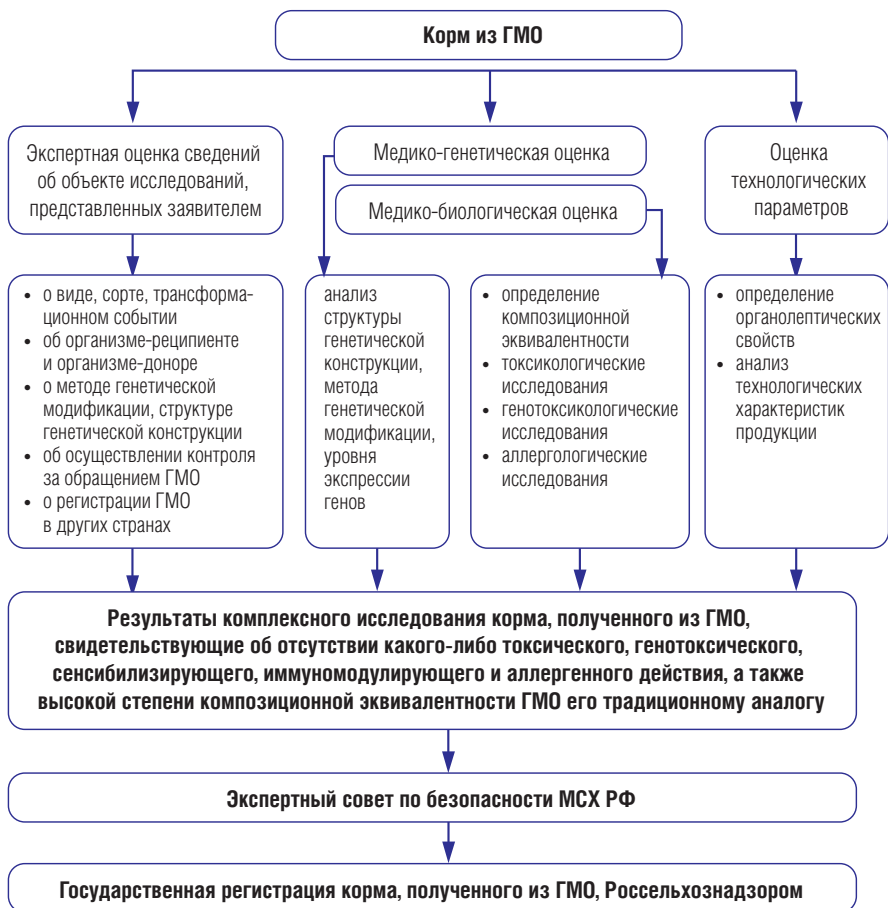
Корм из ГМО

Экспертная оценка сведений об объекте исследований, представленных заявителем

Медико-генетическая оценка

Медико-биологическая оценка

Оценка технологических параметров

• о виде, сорте, трансформационном событии
• об организме-реципиенте и организме-доноре
• о методе генетической модификации, структуре генетической конструкции
• об осуществлении контроля за обращением ГМО
• о регистрации ГМО в других странах

анализ структуры генетической конструкции, метода генетической модификации, уровня экспрессии генов

• определение композиционной эквивалентности
• токсикологические исследования
• генотоксикологические исследования
• аллергологические исследования

• определение органолептических свойств
• анализ технологических характеристик продукции

Результаты комплексного исследования корма, полученного из ГМО, свидетельствующие об отсутствии какого-либо токсического, генотоксического, сенсибилизирующего, иммуномодулирующего и аллергенного действия, а также высокой степени композиционной эквивалентности ГМО его традиционному аналогу

Экспертный совет по безопасности МСХ РФ

Государственная регистрация корма, полученного из ГМО, Россельхознадзором